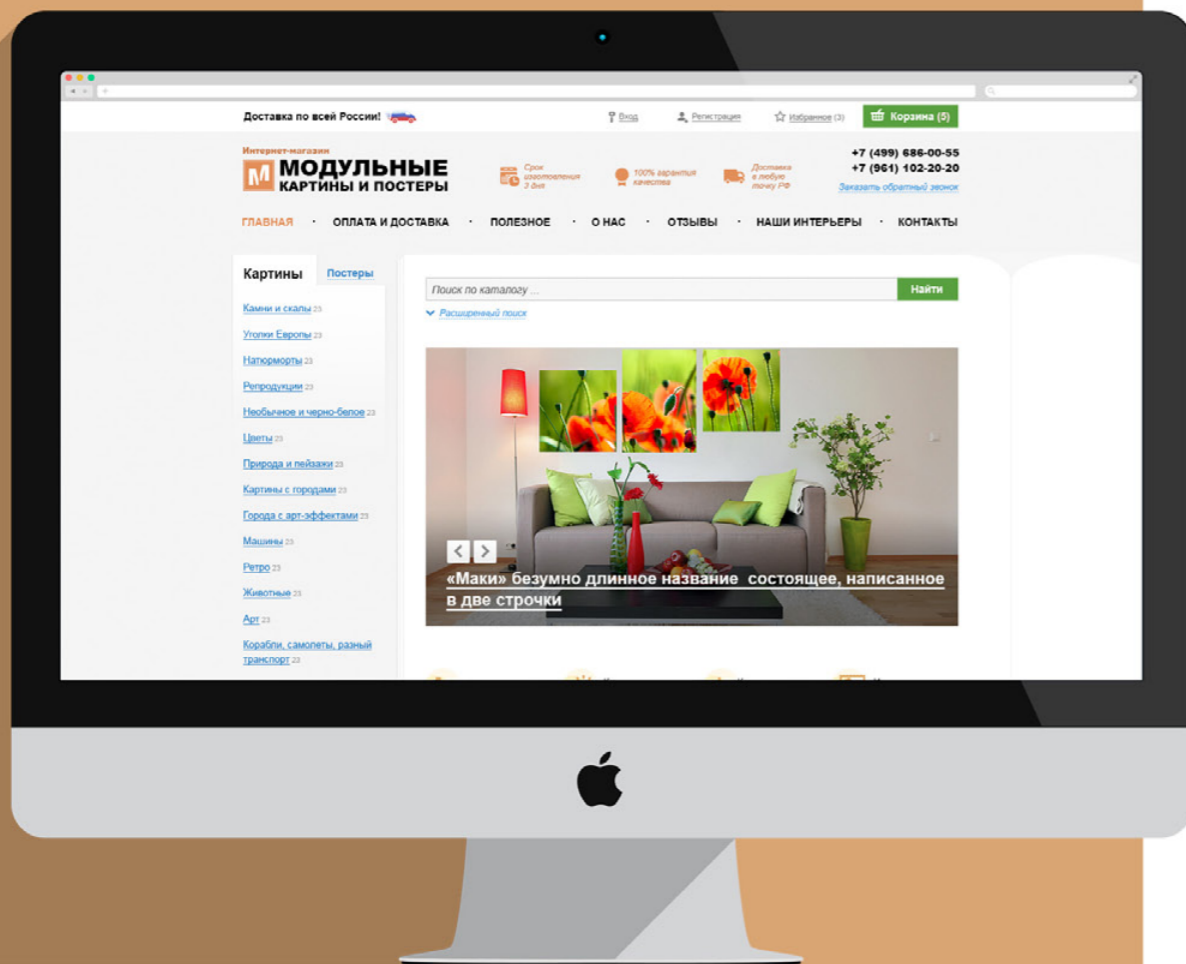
Доставка по всей России!

Вход

Регистрация

Избранное (3)

Корзина (5)

Интернет-магазин
М МОДУЛЬНЫЕ
КАРТИНЫ И ПОСТЕРЫ

Срок изготовления 3 дня

100% гарантия качества

Доставка в любую точку РФ

+7 (499) 686-00-55
+7 (961) 102-20-20
Заказать обратный звонок

ГЛАВНАЯ · ОПЛАТА И ДОСТАВКА · ПОЛЕЗНОЕ · О НАС · ОТЗЫВЫ · НАШИ ИНТЕРЬЕРЫ · КОНТАКТЫ

Картины Постеры

Камни и скалы 23
Уголки Европы 23
Натюрморты 23
Репродукции 23
Необычное и черно-белое 23
Цветы 23
Природа и пейзажи 23
Картины с городами 23
Города с арт-эффектами 23
Машины 23
Ретро 23
Животные 23
Арт 23
Корабли, самолеты, разный транспорт 23

Поиск по каталогу ...

Найти

Расширенный поиск

«Маки» безумно длинное название состоящее, написанное в две строчки